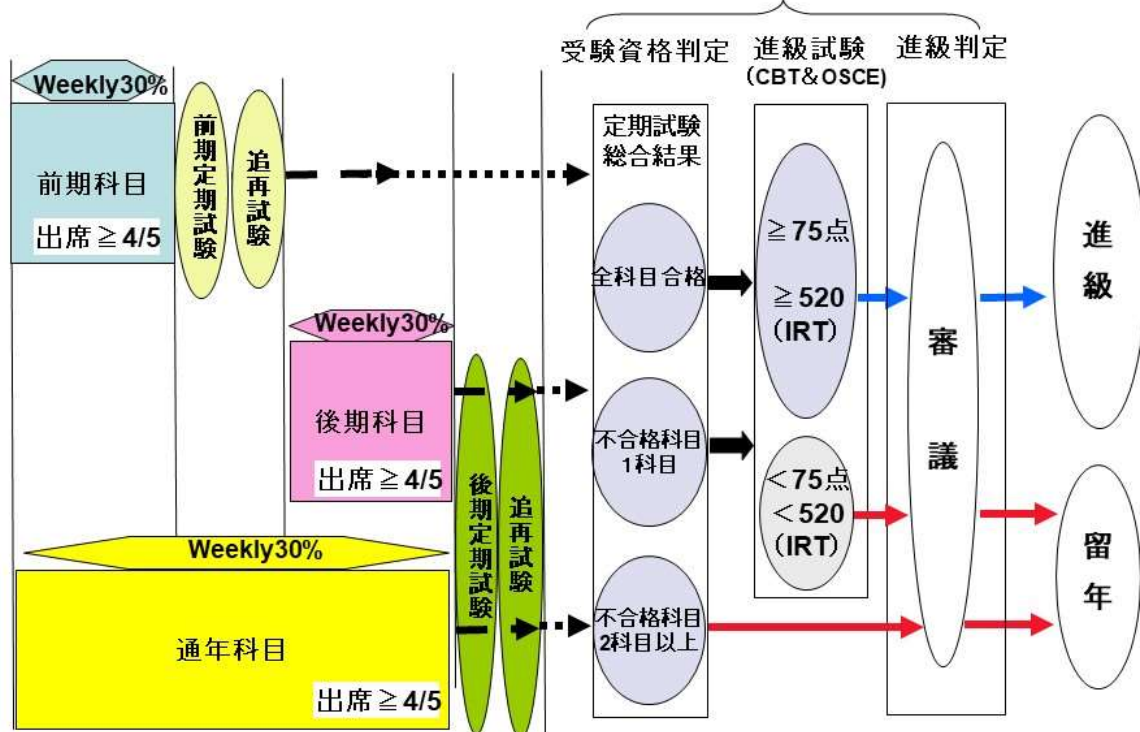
受験資格判定　進級試験　進級判定
(CBT&OSCE)

Weekly30%

前期科目

出席≧4/5

前期定期試験

追再試験

定期試験総合結果

全科目合格

≧75点

≧520 (IRT)

進級

Weekly30%

後期科目

出席≧4/5

不合格科目1科目

審議

<75点

<520 (IRT)

Weekly30%

後期定期試験

追再試験

留年

通年科目

出席≧4/5

不合格科目2科目以上